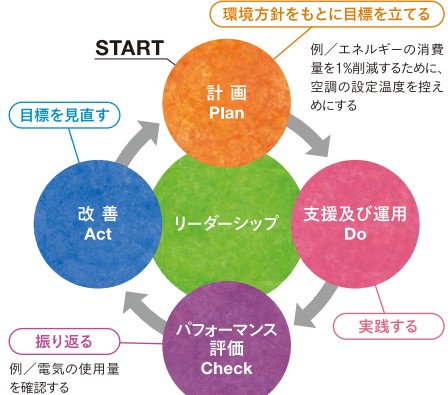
環境方針をもとに目標を立てる

START

計画
Plan

例／エネルギーの消費量を1%削減するために、空調の設定温度を控えめにする

目標を見直す

改善
Act

リーダーシップ

支援及び運用
Do

振り返る

パフォーマンス評価
Check

実践する

例／電気の使用量を確認する